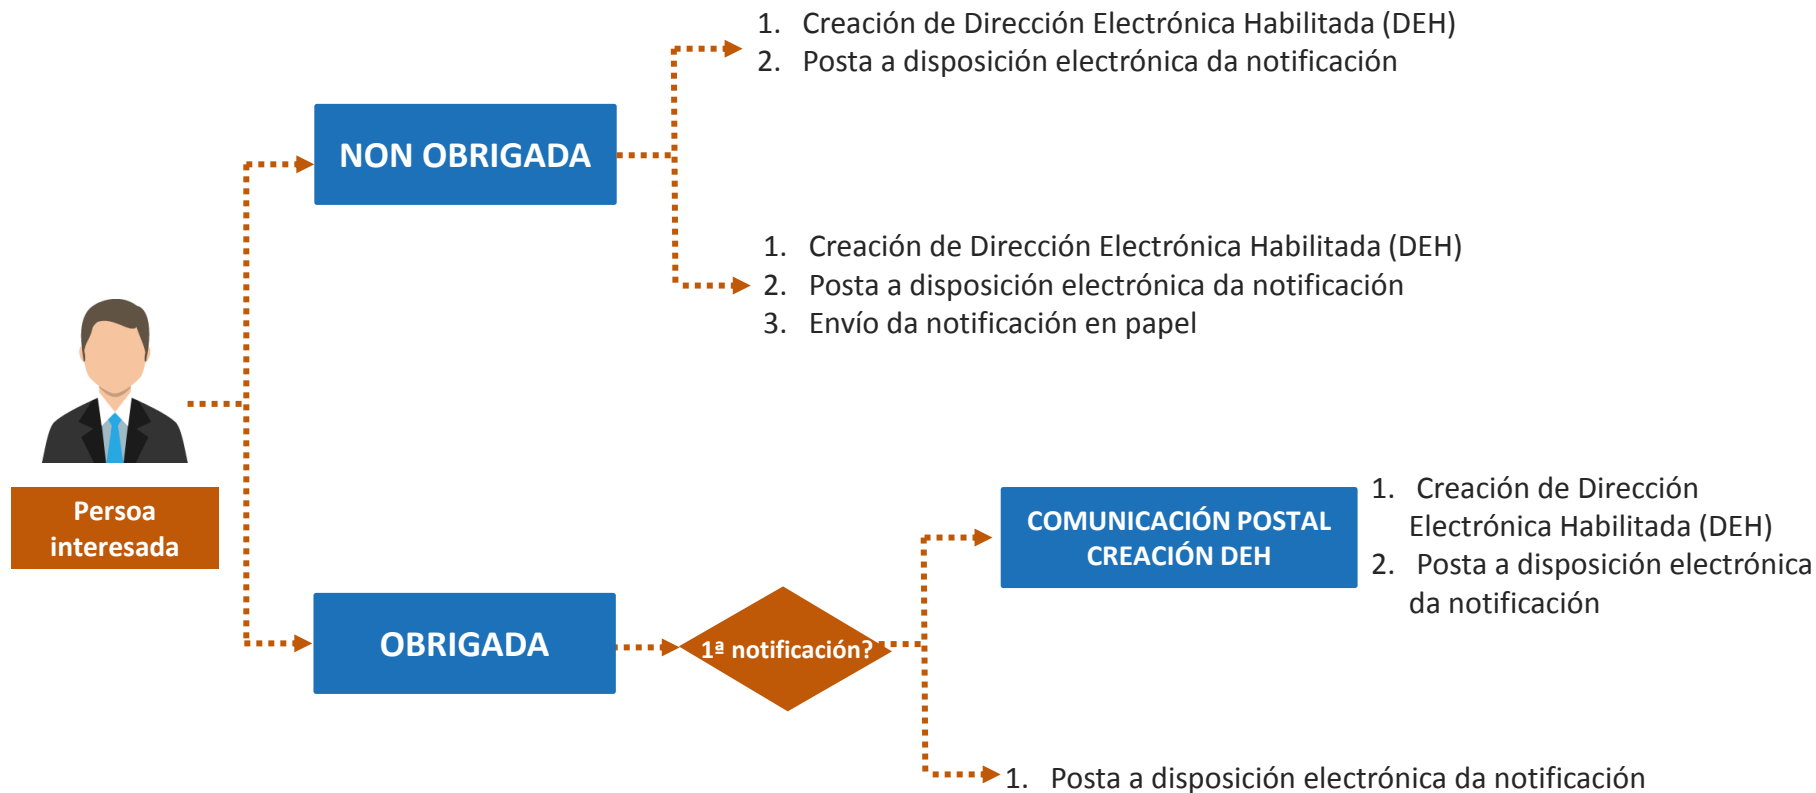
1. Creación de Dirección Electrónica Habilitada (DEH)
2. Posta a disposición electrónica da notificación

NON OBRIGADA

1. Creación de Dirección Electrónica Habilitada (DEH)
2. Posta a disposición electrónica da notificación
3. Envío da notificación en papel

Persoa interesada

COMUNICACIÓN POSTAL CREACIÓN DEH

1. Creación de Dirección Electrónica Habilitada (DEH)
2. Posta a disposición electrónica da notificación

OBRIGADA

1ª notificación?

1. Posta a disposición electrónica da notificación